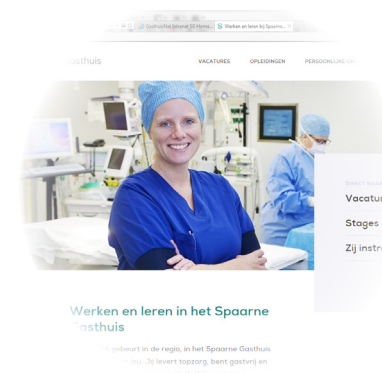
Gasthuis Spaarne SE Home
Werken en leren bij Spaarne...
asthuis
VACATURES
OPLEIDINGEN
PERSOONLIJKE ON
Vacatu
Stages
Zij instro
Werken en leren in het Spaarne Gasthuis
gebeurt in de regio, in het Spaarne Gasthuis
. Jij levert topzorg, bent gastvrij en